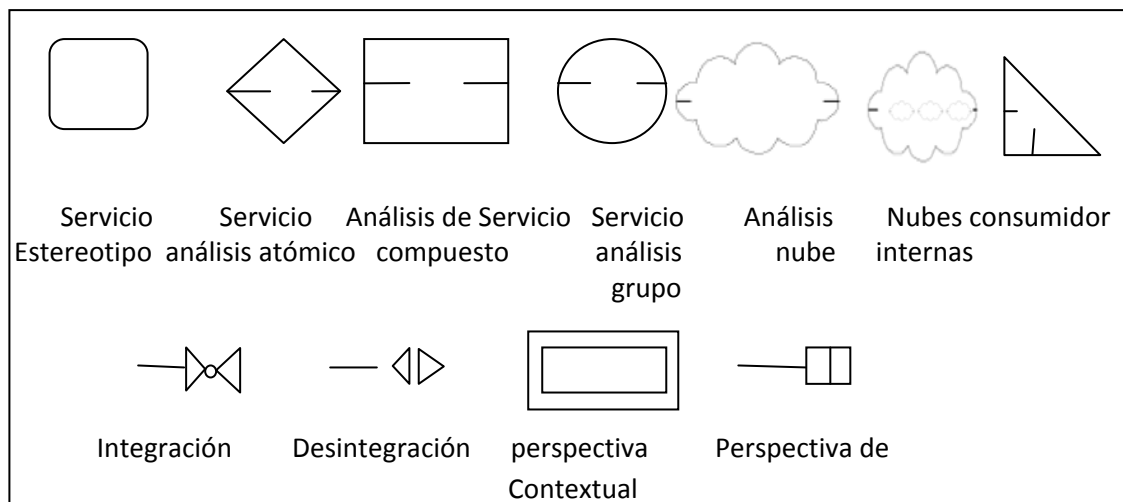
Servicio Estereotipo

Servicio análisis atómico

Análisis de Servicio compuesto

Servicio análisis grupo

Análisis nube

Nubes internas

consumidor

Integración

Desintegración

perspectiva Contextual

Perspectiva de